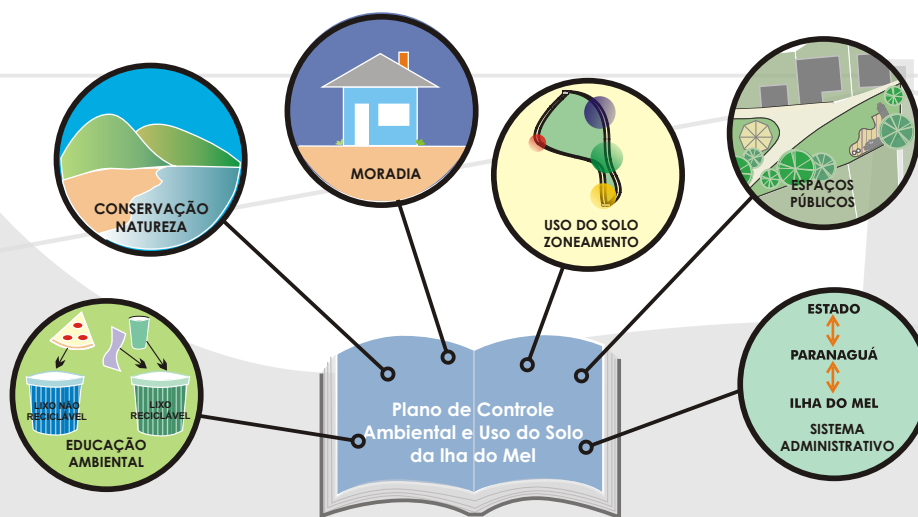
MORADIA

CONSERVAÇÃO NATUREZA

USO DO SOLO ZONEAMENTO

ESPAÇOS PÚBLICOS

LIXO NÃO RECICLÁVEL

LIXO RECICLÁVEL

EDUCAÇÃO AMBIENTAL

Plano de Controle Ambiental e Uso do Solo da Iha do Mel

ESTADO

PARANAGUÁ

ILHA DO MEL

SISTEMA ADMINISTRATIVO